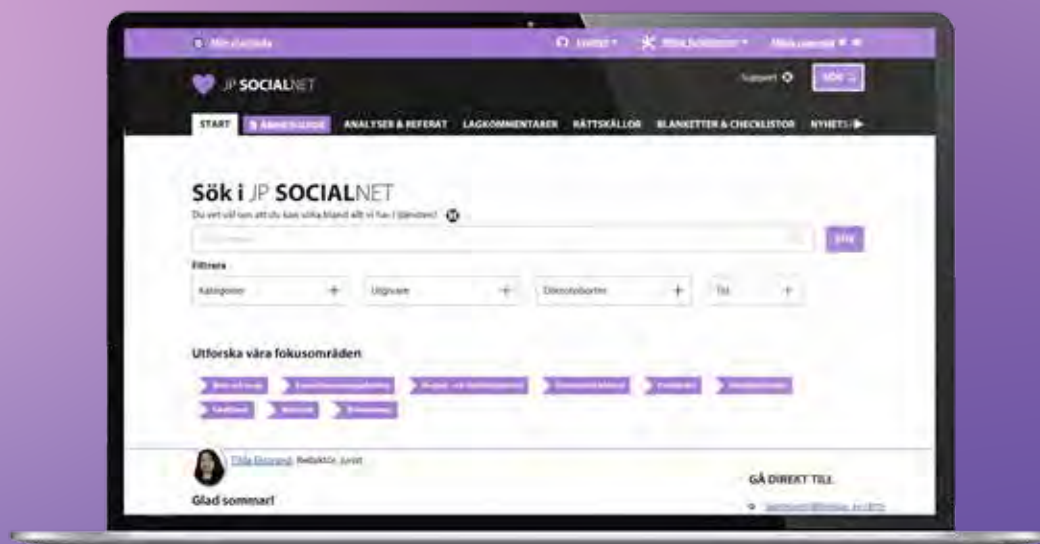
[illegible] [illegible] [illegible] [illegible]

JP SOCIALNET

Support

SÖK

START

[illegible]

ANALYSER & REFERAT

LAGKOMMENTARER

RÄTTSKÄLLOR

BLANKETTER & CHECKLISTOR

NYHETER

Sök i JP SOCIALNET

Du vet väl om att du kan söka bland allt vi har i tjänsten? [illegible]

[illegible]

SÖK

Filtrera

Kategorier +

Utgivare +

Dokumentsorter +

Tid +

Utforska våra fokusområden

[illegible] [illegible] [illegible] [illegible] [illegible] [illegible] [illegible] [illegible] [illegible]

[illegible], Redaktör, jurist

Glad sommar!

GÅ DIREKT TILL

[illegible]